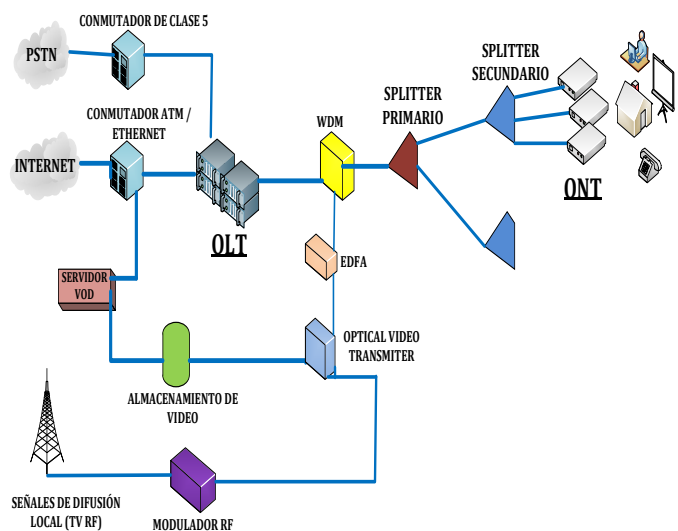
CONMUTADOR DE CLASE 5

PSTN

CONMUTADOR ATM / ETHERNET

INTERNET

OLT

WDM

SPLITTER PRIMARIO

SPLITTER SECUNDARIO

ONT

EDFA

SERVIDOR VOD

OPTICAL VIDEO TRANSMITER

ALMACENAMIENTO DE VIDEO

SEÑALES DE DIFUSIÓN LOCAL (TV RF)

MODULADOR RF